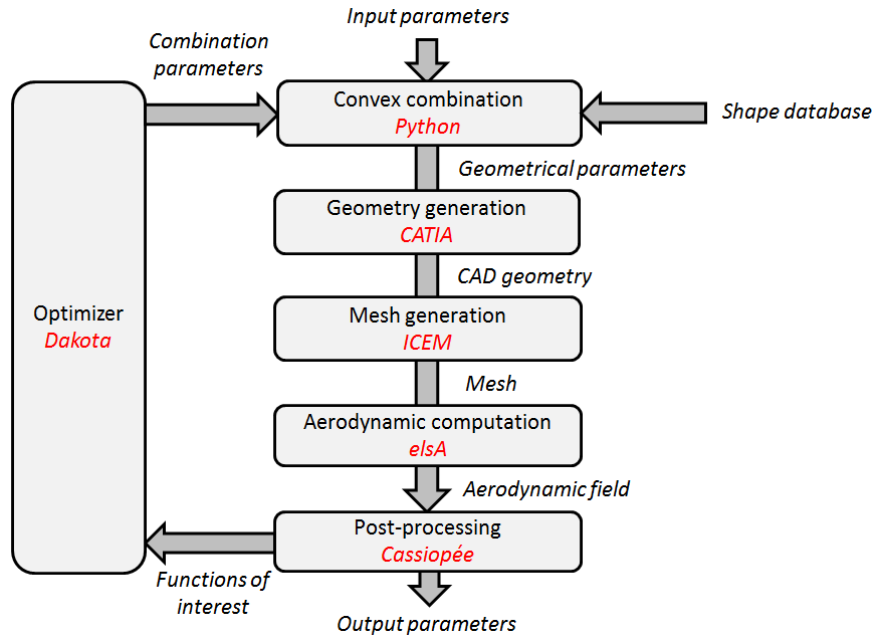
Input parameters

Combination parameters

Convex combination
Python

Shape database

Geometrical parameters

Geometry generation
CATIA

CAD geometry

Optimizer
Dakota

Mesh generation
ICEM

Mesh

Aerodynamic computation
elsA

Aerodynamic field

Post-processing
Cassiopée

Functions of interest

Output parameters